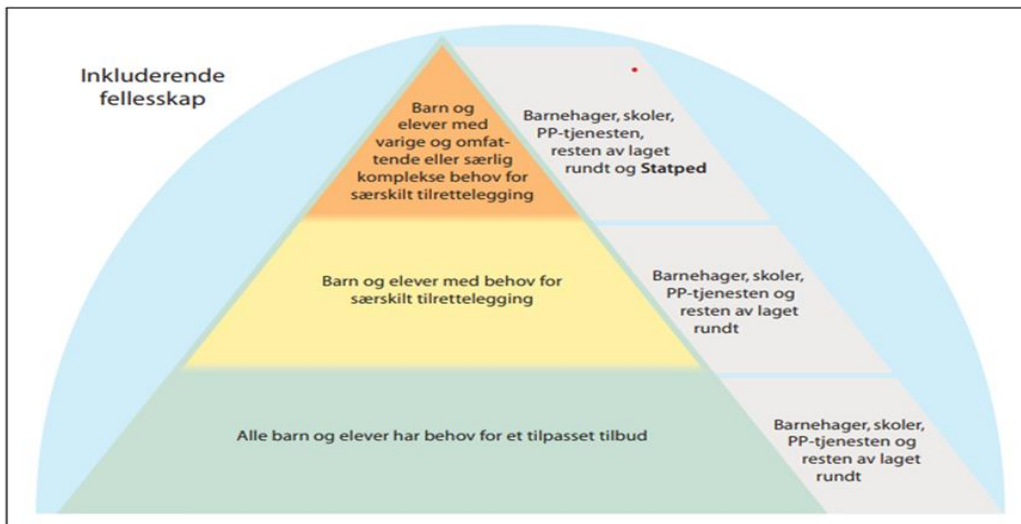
Inkluderende fellesskap

Barn og elever med varige og omfattende eller særlig komplekse behov for særskilt tilrettelegging

Barnehager, skoler, PP-tjenesten, resten av laget rundt og Statped

Barn og elever med behov for særskilt tilrettelegging

Barnehager, skoler, PP-tjenesten og resten av laget rundt

Alle barn og elever har behov for et tilpasset tilbud

Barnehager, skoler, PP-tjenesten og resten av laget rundt